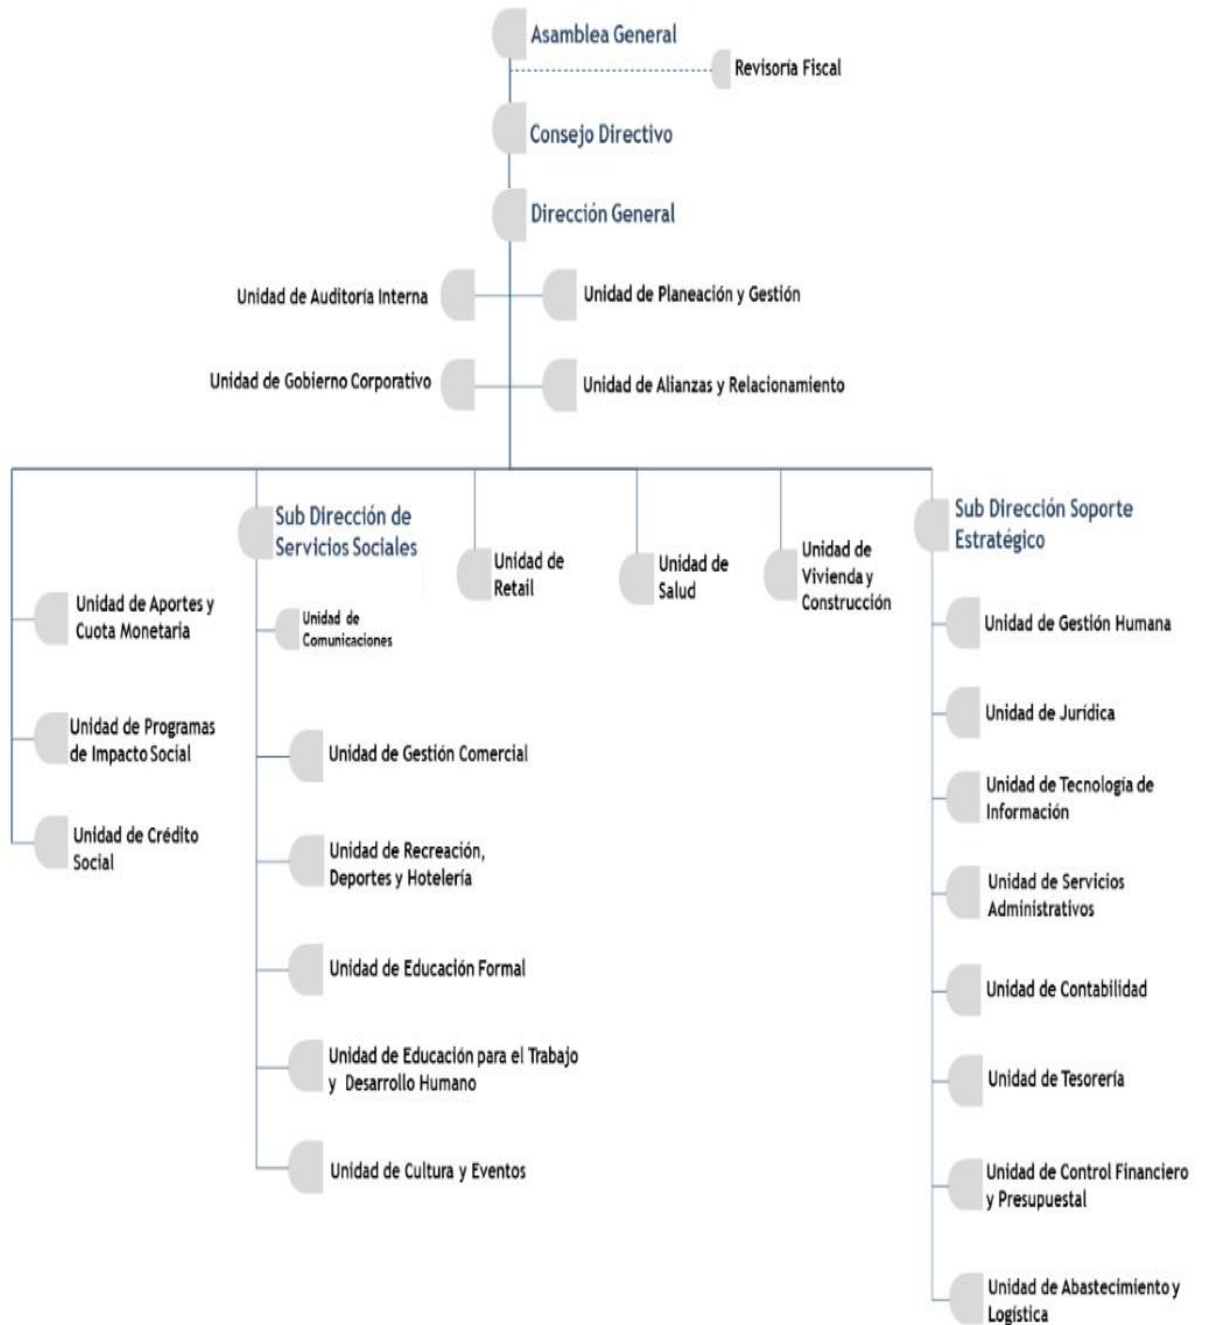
Asamblea General

Revisoría Fiscal

Consejo Directivo

Dirección General

Unidad de Auditoria Interna

Unidad de Planeación y Gestión

Unidad de Gobierno Corporativo

Unidad de Alianzas y Relacionamiento

Unidad de Aportes y Cuota Monetaria

Unidad de Programas de Impacto Social

Unidad de Crédito Social

Sub Dirección de Servicios Sociales

Unidad de Comunicaciones

Unidad de Gestión Comercial

Unidad de Recreación, Deportes y Hotelería

Unidad de Educación Formal

Unidad de Educación para el Trabajo y Desarrollo Humano

Unidad de Cultura y Eventos

Unidad de Retail

Unidad de Salud

Unidad de Vivienda y Construcción

Sub Dirección Soporte Estratégico

Unidad de Gestión Humana

Unidad de Jurídica

Unidad de Tecnología de Información

Unidad de Servicios Administrativos

Unidad de Contabilidad

Unidad de Tesorería

Unidad de Control Financiero y Presupuestal

Unidad de Abastecimiento y Logística